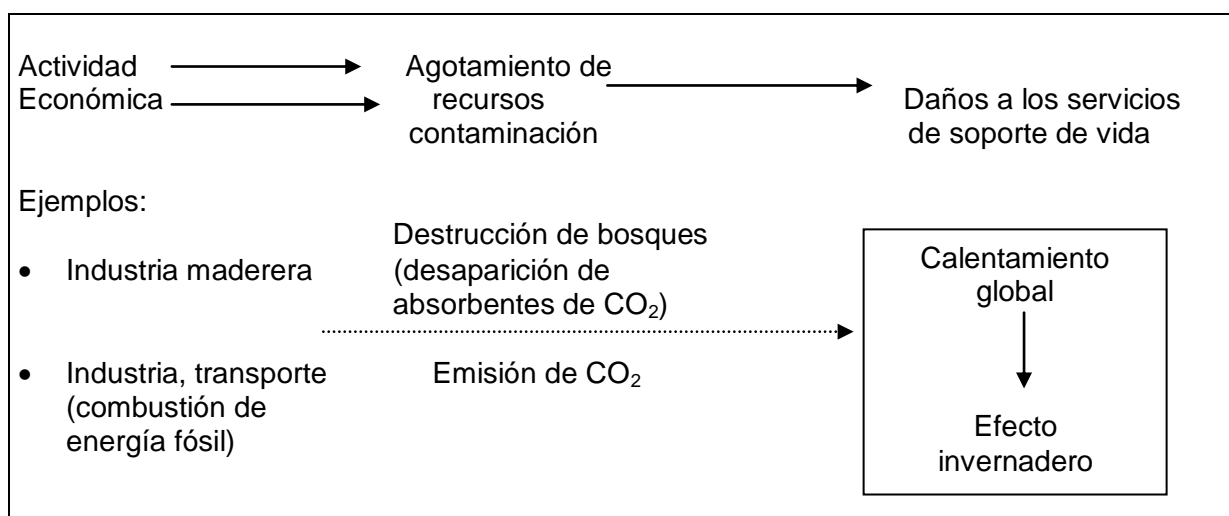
Actividad Económica

Agotamiento de recursos contaminación

Daños a los servicios de soporte de vida

Ejemplos:

- Industria maderera

Destrucción de bosques (desaparición de absorbentes de $CO_2$)

- Industria, transporte (combustión de energía fósil)

Emisión de $CO_2$

Calentamiento global

Efecto invernadero